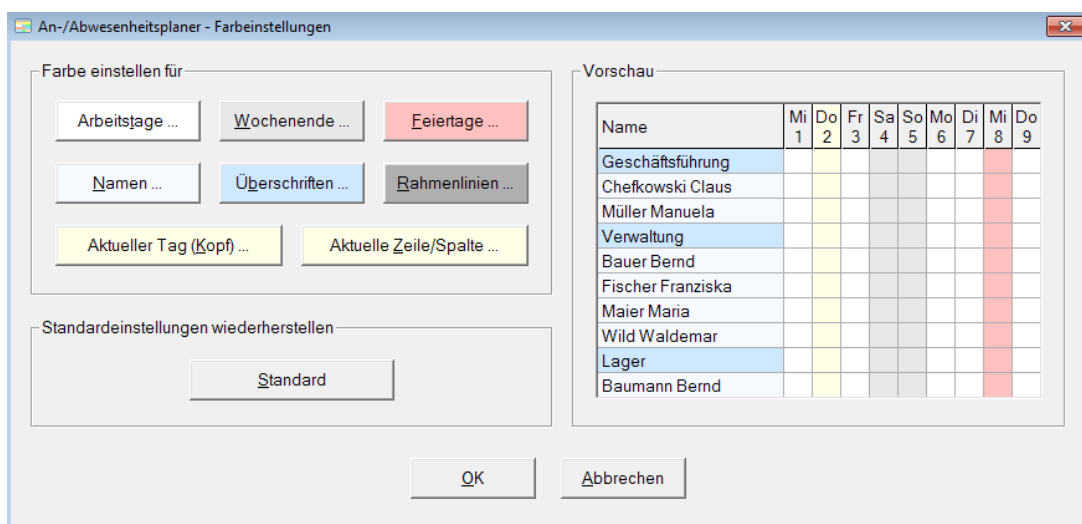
An-/Abwesenheitsplaner - Farbeinstellungen

Farbe einstellen für

Arbeitstage ...
Wochenende ...
Feiertage ...
Namen ...
Überschriften ...
Rahmenlinien ...
Aktueller Tag (Kopf) ...
Aktuelle Zeile/Spalte ...

Standardeinstellungen wiederherstellen

Standard

Vorschau

| Name | Mi 1 | Do 2 | Fr 3 | Sa 4 | So 5 | Mo 6 | Di 7 | Mi 8 | Do 9 |
|---|---|---|---|---|---|---|---|---|---|
| Geschäftsführung | | | | | | | | | |
| Chefkowski Claus | | | | | | | | | |
| Müller Manuela | | | | | | | | | |
| Verwaltung | | | | | | | | | |
| Bauer Bernd | | | | | | | | | |
| Fischer Franziska | | | | | | | | | |
| Maier Maria | | | | | | | | | |
| Wild Waldemar | | | | | | | | | |
| Lager | | | | | | | | | |
| Baumann Bernd | | | | | | | | | |

OK
Abbrechen